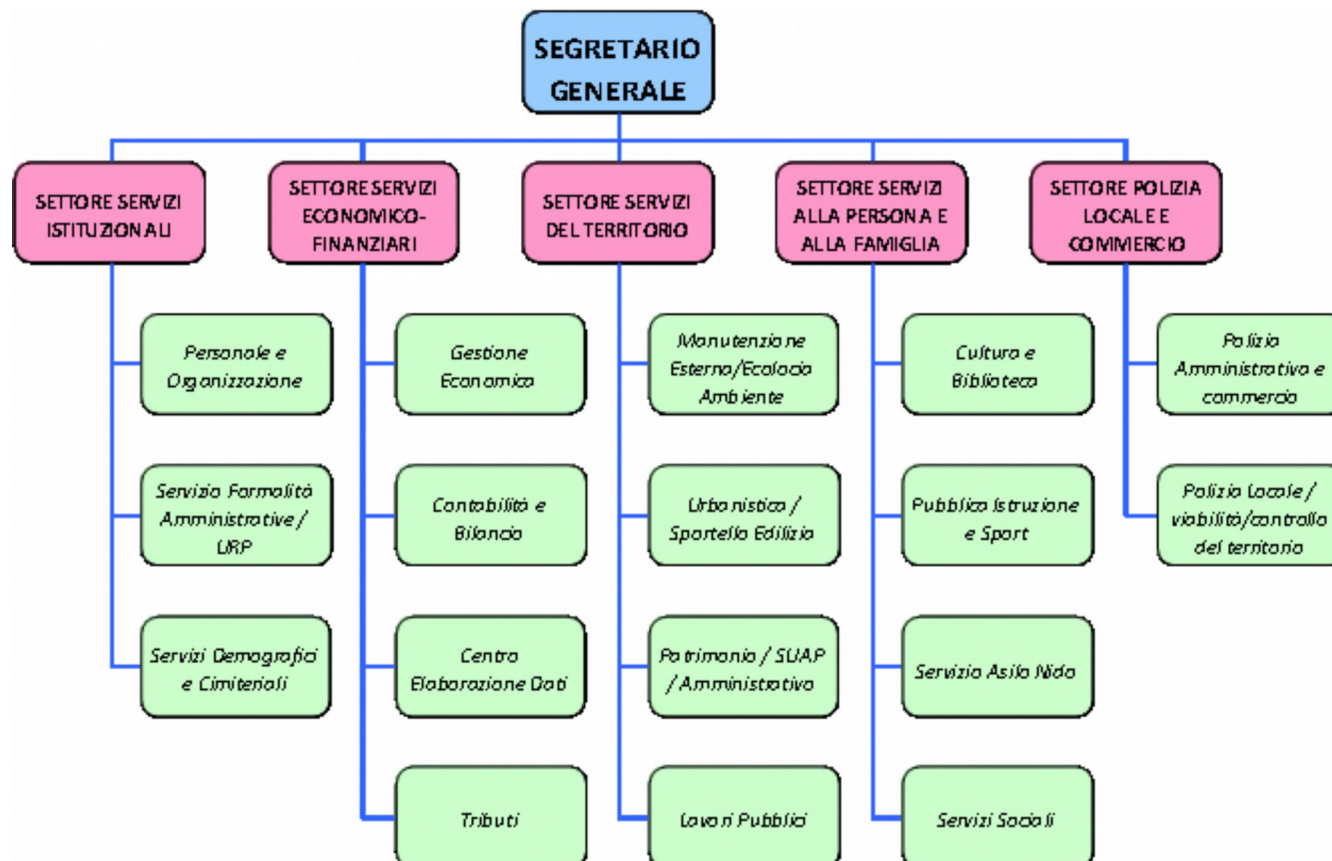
SEGRETARIO GENERALE

SETTORE SERVIZI ISTITUZIONALI

Personale e Organizzazione

Servizio Formalità Amministrative / URP

Servizi Demografici e Cimiteriali

SETTORE SERVIZI ECONOMICO-FINANZIARI

Gestione Economica

Contabilità e Bilancio

Centro Elaborazione Dati

Tributi

SETTORE SERVIZI DEL TERRITORIO

Manutenzione Esterno/Ecologia Ambiente

Urbanistica / Sportello Edilizia

Patrimonio / SUAP / Amministrativo

Lavori Pubblici

SETTORE SERVIZI ALLA PERSONA E ALLA FAMIGLIA

Cultura e Biblioteca

Pubblica Istruzione e Sport

Servizio Asilo Nido

Servizi Sociali

SETTORE POLIZIA LOCALE E COMMERCIO

Polizia Amministrativa e commercio

Polizia Locale / viabilità/controllo del territorio